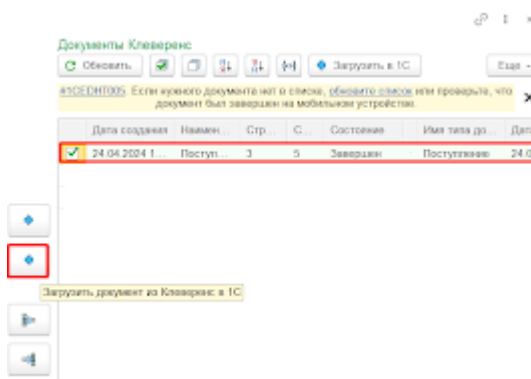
Документы Клеверенс

Обновить

Загрузить в 1С

Еще

#1CEDHT005 Если нужного документа нет в списке, обновите список или проверьте, что документ был завершен на мобильном устройстве.

| | Дата создания | Наимен... | Стр... | С... | Состояние | Имя типа до... | Дат |
|---|---|---|---|---|---|---|---|
| ✓ | 24.04.2024 1... | Поступ... | 3 | 5 | Завершен | Поступление | 24.0 |

Загрузить документ из Клеверенс в 1С